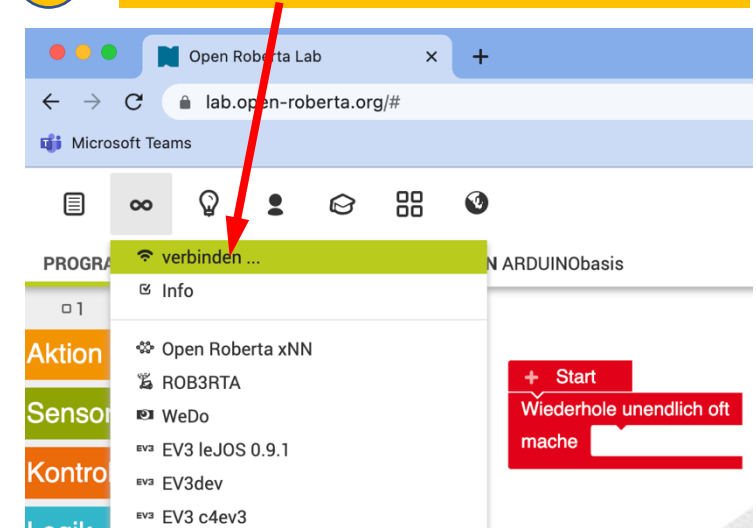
Open Roberta Lab

lab.open-roberta.org/#

Microsoft Teams

PROGRA

N ARDUINObasis

verbinden ...

Info

Open Roberta xNN

ROB3RTA

WeDo

EV3 leJOS 0.9.1

EV3dev

EV3 c4ev3

1

Aktion

Sensor

Kontro

Logik

Start

Wiederhole unendlich oft

mache